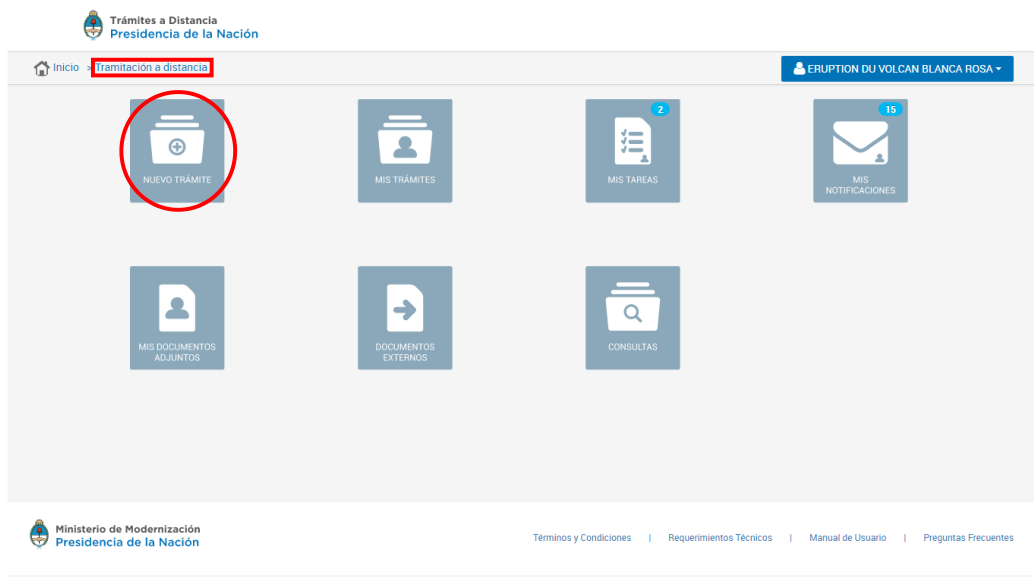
Trámites a Distancia
Presidencia de la Nación

Inicio > Tramitación a distancia

ERUPTION DU VOLCAN BLANCA ROSA

NUEVO TRÁMITE

MIS TRÁMITES

2
MIS TAREAS

15
MIS NOTIFICACIONES

MIS DOCUMENTOS ADJUNTOS

DOCUMENTOS EXTERNOS

CONSULTAS

Ministerio de Modernización
Presidencia de la Nación

Términos y Condiciones | Requerimientos Técnicos | Manual de Usuario | Preguntas Frecuentes